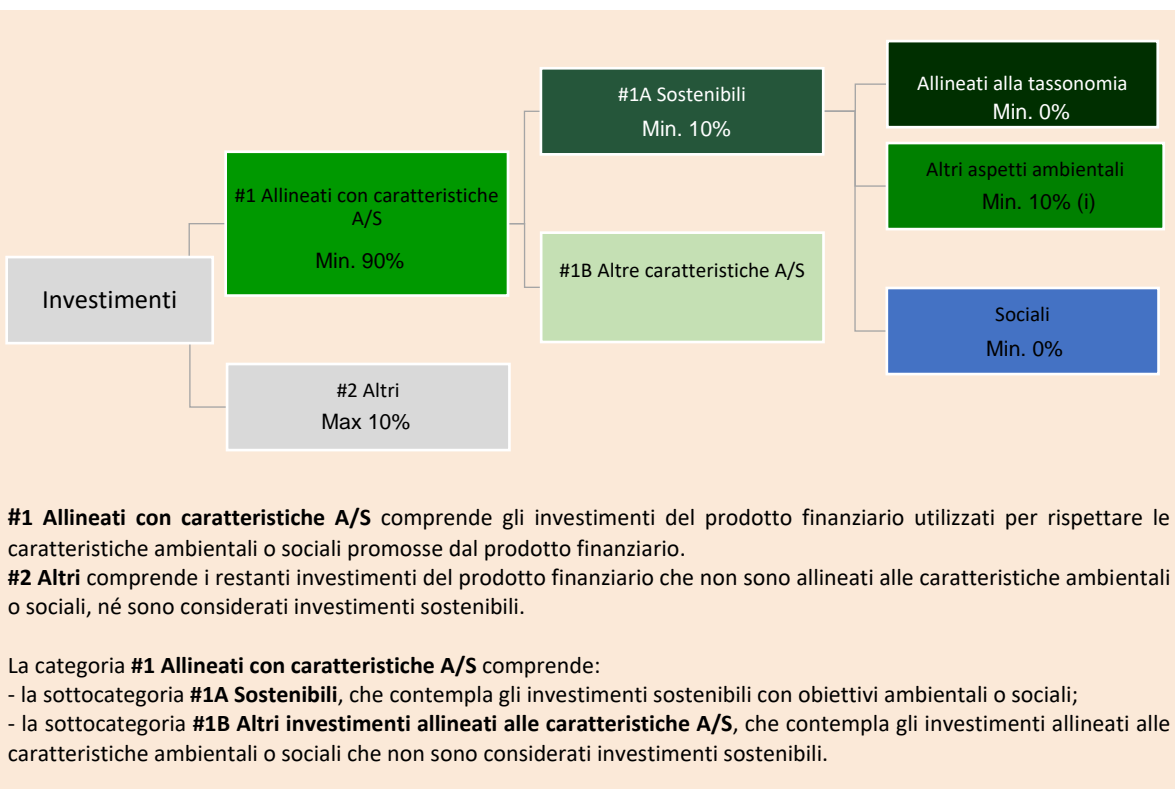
Investimenti

#1 Allineati con caratteristiche A/S
Min. 90%

#2 Altri
Max 10%

#1A Sostenibili
Min. 10%

#1B Altre caratteristiche A/S

Allineati alla tassonomia
Min. 0%

Altri aspetti ambientali
Min. 10% (i)

Sociali
Min. 0%

**#1 Allineati con caratteristiche A/S** comprende gli investimenti del prodotto finanziario utilizzati per rispettare le caratteristiche ambientali o sociali promosse dal prodotto finanziario.
**#2 Altri** comprende i restanti investimenti del prodotto finanziario che non sono allineati alle caratteristiche ambientali o sociali, né sono considerati investimenti sostenibili.

La categoria **#1 Allineati con caratteristiche A/S** comprende:
- la sottocategoria **#1A Sostenibili**, che contempla gli investimenti sostenibili con obiettivi ambientali o sociali;
- la sottocategoria **#1B Altri investimenti allineati alle caratteristiche A/S**, che contempla gli investimenti allineati alle caratteristiche ambientali o sociali che non sono considerati investimenti sostenibili.